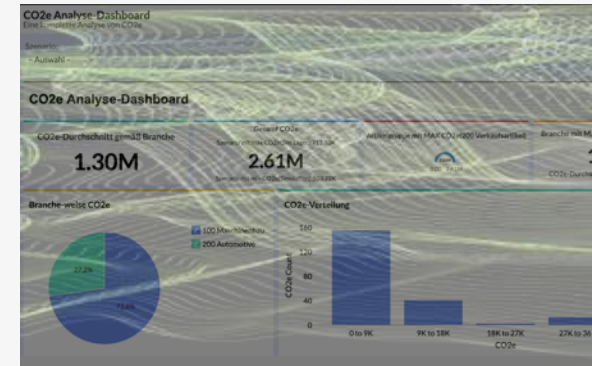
CO2e Analyse-Dashboard
Eine komplette Analyse von CO2e
Szenario
- Auswahl -

CO2e Analyse-Dashboard

CO2e-Durchschnitt gemäß Branche
1.30M

Gesamt CO2e
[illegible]
2.61M
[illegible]

Aktivitätsanalyse mit MAX CO2 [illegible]

Branche mit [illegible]
1
CO2e-Durchsc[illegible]

Branche-weise CO2e
100 Maschinenbau
200 Automotive
27.2%
72.8%

CO2e-Verteilung
160
120
80
40
0
CO2e Count
0 to 9K
9K to 18K
18K to 27K
27K to 36
CO2e